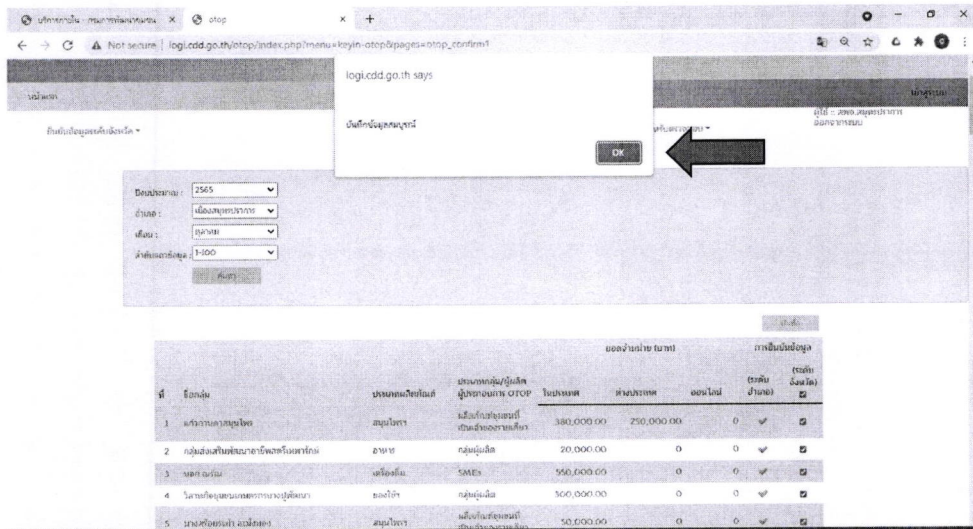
บริการภายใน - กรมการพัฒนาชุมชน × otop × +

← → C ⚠ Not secure | logi.cdd.go.th/otop/index.php?menu=keyin-otop&pages=otop_confirm1

หน้าแรก

ผู้ใช้ : สพจ.สมุทรปราการ

ยืนยันข้อมูลระดับจังหวัด ▾

ระดับอำเภอ ▾

logi.cdd.go.th says

บันทึกข้อมูลสมบูรณ์

OK

ปีงบประมาณ : 2565
อำเภอ : เมืองสมุทรปราการ
เดือน : ตุลาคม
ลำดับผลการข้อมูล : 1-100
ค้นหา

บันทึก

| ที่ | ชื่อกลุ่ม | ประเภทผลิตภัณฑ์ | ประเภทกลุ่ม/ผู้ผลิต ผู้ประกอบการ OTOP | ในประเทศ | ต่างประเทศ | ออนไลน์ | (ระดับ อำเภอ) | (ระดับ จังหวัด) |
|---|---|---|---|---|---|---|---|---|
| 1 | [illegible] | สมุนไพร | ผลิตภัณฑ์ชุมชนที่เป็นเจ้าของรายเดียว | 380,000.00 | 250,000.00 | 0 | ✓ | ☑ |
| 2 | กลุ่มส่งเสริมพัฒนาอาชีพ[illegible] | อาหาร | กลุ่มผู้ผลิต | 20,000.00 | 0 | 0 | ✓ | ☑ |
| 3 | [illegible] | เครื่องดื่ม | SMEs | 550,000.00 | 0 | 0 | ✓ | ☑ |
| 4 | วิสาหกิจชุมชน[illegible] | ของใช้ | กลุ่มผู้ผลิต | 500,000.00 | 0 | 0 | ✓ | ☑ |
| 5 | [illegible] | สมุนไพร | ผลิตภัณฑ์ชุมชนที่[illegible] | 50,000.00 | 0 | 0 | ✓ | ☑ |